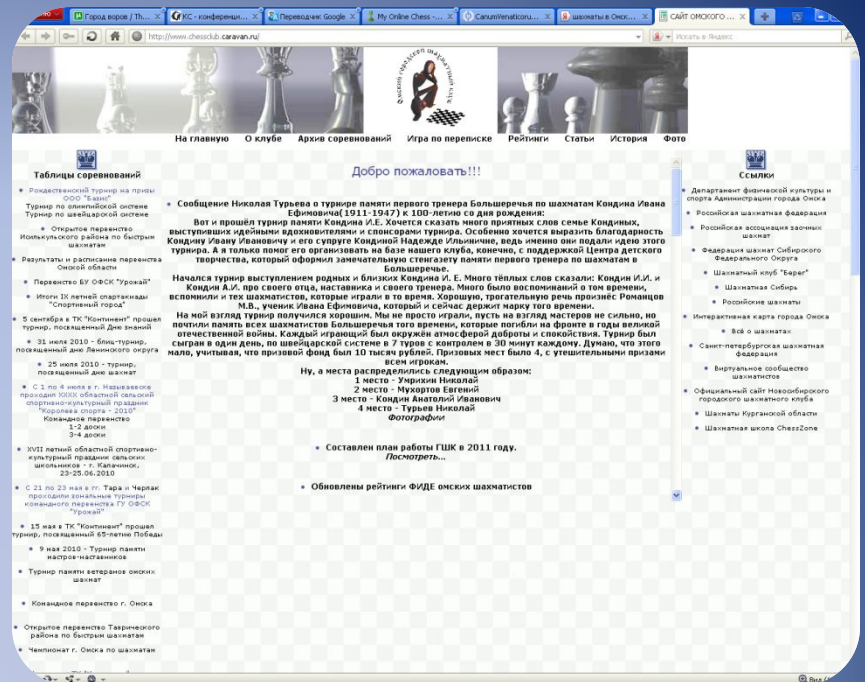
Город воров / Th... | КС - конференци... | Переводчик Google | My Online Chess -... | CanumVenaticorum... | шахматы в Омск... | САЙТ ОМСКОГО ...

http://www.chessclub.caravan.ru/

Искать в Яндексе

Омский городской шахматный клуб

На главную | О клубе | Архив соревнований | Игра по переписке | Рейтинги | Статьи | История | Фото

Таблицы соревнований

Рождественский турнир на призы ООО "Банис" Турнир по олимпийской системе Турнир по швейцарской системе

Открытое первенство Исилькульского района по быстрым шахматам

Результаты и расписание первенства Омской области

Первенство БУ ОФСК "Урожай"

Итоги IX летней спартакиады "Спортивный город"

5 сентября в ТК "Континент" прошел турнир, посвященный Дню знаний

31 июля 2010 - блиц-турнир, посвященный дню Ленинского округа

25 июля 2010 - турнир, посвящённый дню шахмат

С 1 по 4 июля в г. Называевске проходили XXXX областной сельской спортивно-культурный праздник "Королева спорта - 2010" Командное первенство 1-2 доски 3-4 доски

XVII летний областной спортивно-культурный праздник сельских школьников - г. Калачинск, 23-25.06.2010

С 21 по 23 мая в г. Тара и Черлак проходили зональные турниры командного первенства ГУ ОФСК "Урожай"

15 мая в ТК "Континент" прошел турнир, посвященный 65-летию Победы

9 мая 2010 - Турнир памяти мастров-наставников

Турнир памяти ветеранов омских шахмат

Командное первенство г. Омска

Открытое первенство Таврического района по быстрым шахматам

Чемпионат г. Омска по шахматам

Добро пожаловать!!!

Сообщение Николая Турьева о турнире памяти первого тренера Большеречья по шахматам Кондина Ивана Ефимовича(1911-1947) к 100-летию со дня рождения:
Вот и прошёл турнир памяти Кондина И.Е. Хочется сказать много приятных слов семье Кондиных, выступивших идейными вдохновителями и спонсорами турнира. Особенно хочется выразить благодарность Кондину Ивану Ивановичу и его супруге Кондиной Надежде Ильиничне, ведь именно они подали идею этого турнира. А я только помог его организовать на базе нашего клуба, конечно, с поддержкой Центра детского творчества, который оформил замечательную стенгазету памяти первого тренера по шахматам в Большеречье.
Начался турнир выступлением родных и близких Кондина И. Е. Много тёплых слов сказали: Кондин И.И. и Кондин А.И. про своего отца, наставника и своего тренера. Много было воспоминаний о том времени, вспомнили и тех шахматистов, которые играли в то время. Хорошую, трогательную речь произнёс Романцов М.В., ученик Ивана Ефимовича, который и сейчас держит марку того времени.
На мой взгляд турнир получился хорошим. Мы не просто играли, пусть на взгляд мастеров не сильно, но почтили память всех шахматистов Большеречья того времени, которые погибли на фронте в годы великой отечественной войны. Каждый играющий был окружён атмосфеой доброты и спокойствия. Турнир был сыгран в один день, по швейцарской системе в 7 туров с контролем в 30 минут каждому. Думаю, что этого мало, учитывая, что призовой фонд был 10 тысяч рублей. Призовых мест было 4, с утешительными призами всем игрокам.
Ну, а места распределились следующим образом:
1 место - Умрихин Николай
2 место - Мухортов Евгений
3 место - Кондин Анатолий Иванович
4 место - Турьев Николай
Фотографии

Составлен план работы ГШК в 2011 году.
Посмотреть...

Обновлены рейтинги ФИДЕ омских шахматистов

Ссылки

Департамент физической культуры и спорта Администрации города Омска

Российская шахматная федерация

Российская ассоциация заочных шахмат

Федерация шахмат Сибирского Федерального Округа

Шахматный клуб "Берег"

Шахматная Сибирь

Российские шахматы

Интерактивная карта города Омска

Всё о шахматах

Санкт-петербургская шахматная федерация

Виртуальное сообщество шахматистов

Официальный сайт Новосибирского городского шахматного клуба

Шахматы Курганской области

Шахматная школа ChessZone